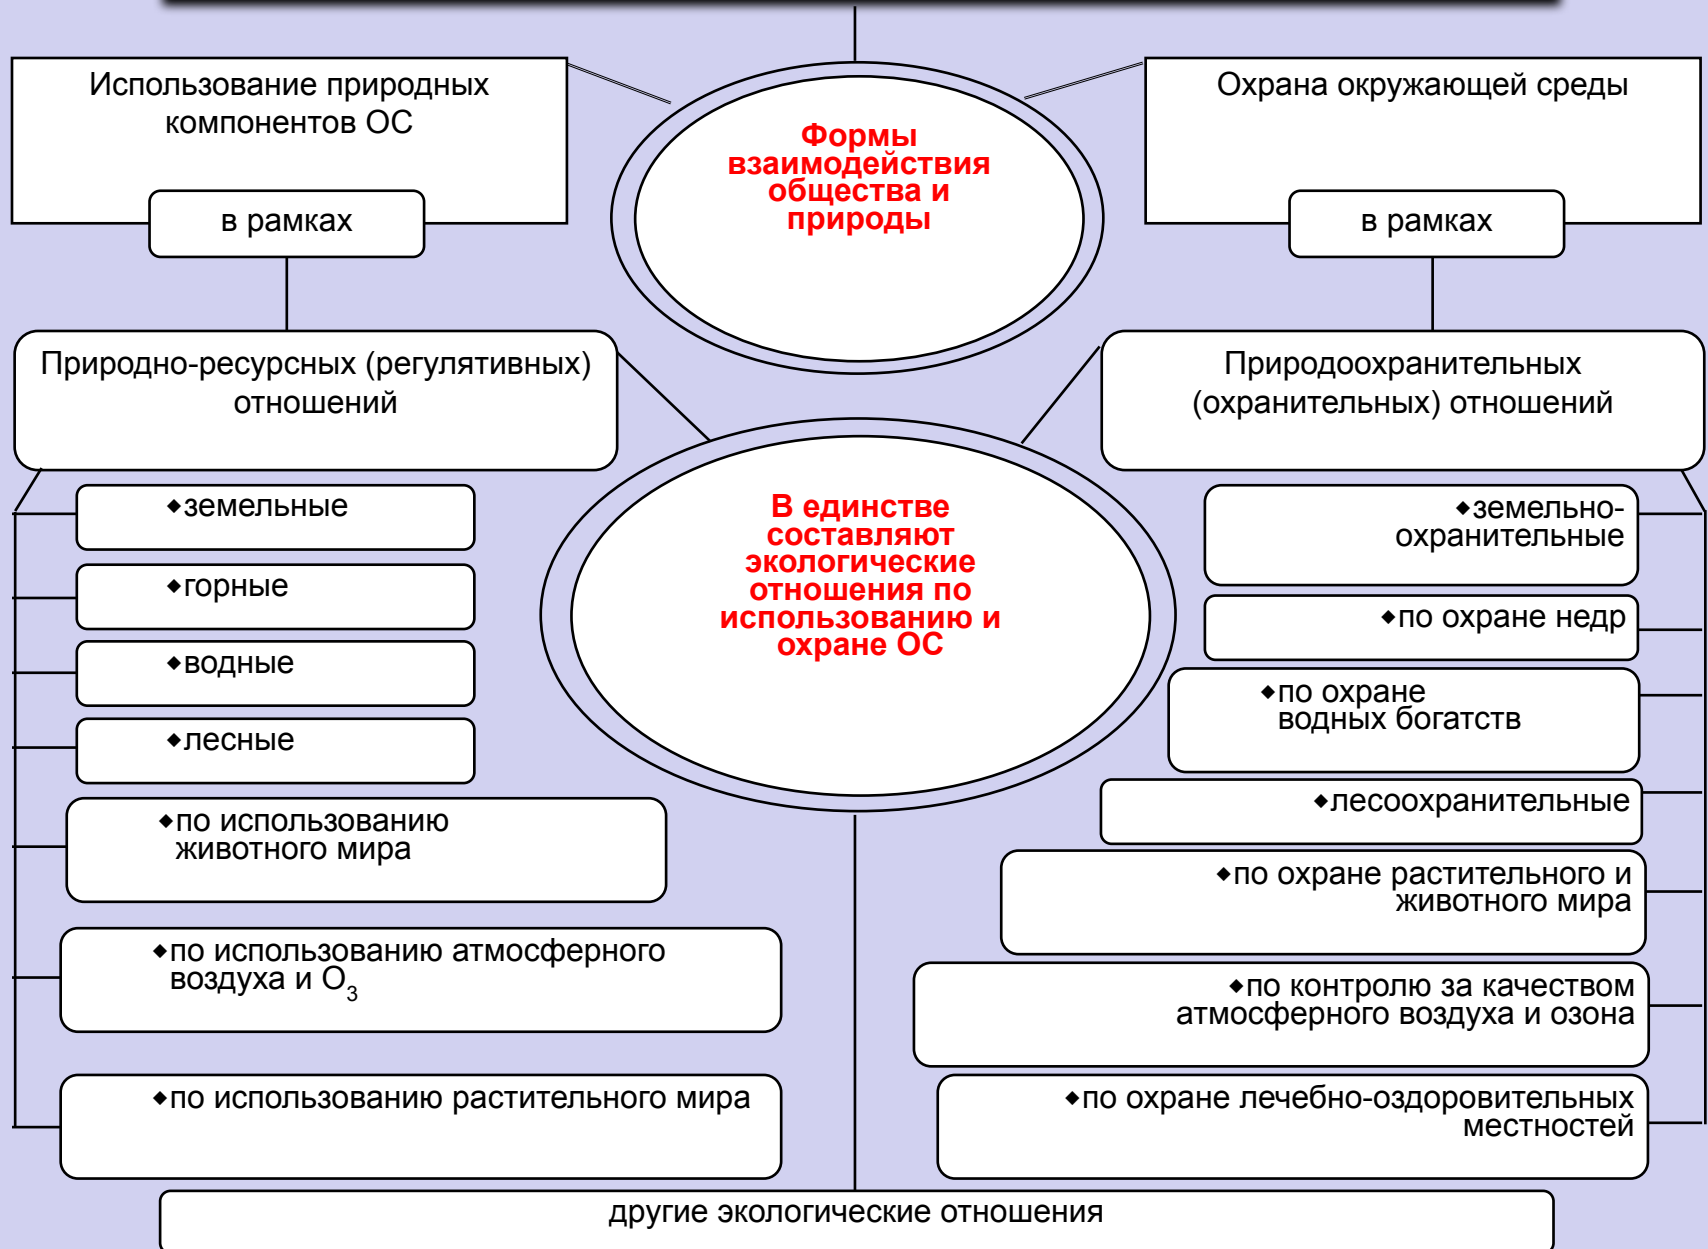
Использование природных компонентов ОС

в рамках

Формы взаимодействия общества и природы

Охрана окружающей среды

в рамках

Природно-ресурсных (регулятивных) отношений

Природоохранительных (охранительных) отношений

В единстве составляют экологические отношения по использованию и охране ОС

◆земельные

◆горные

◆водные

◆лесные

◆по использованию животного мира

◆по использованию атмосферного воздуха и $O_3$

◆по использованию растительного мира

◆земельно-охранительные

◆по охране недр

◆по охране водных богатств

◆лесоохранительные

◆по охране растительного и животного мира

◆по контролю за качеством атмосферного воздуха и озона

◆по охране лечебно-оздоровительных местностей

другие экологические отношения